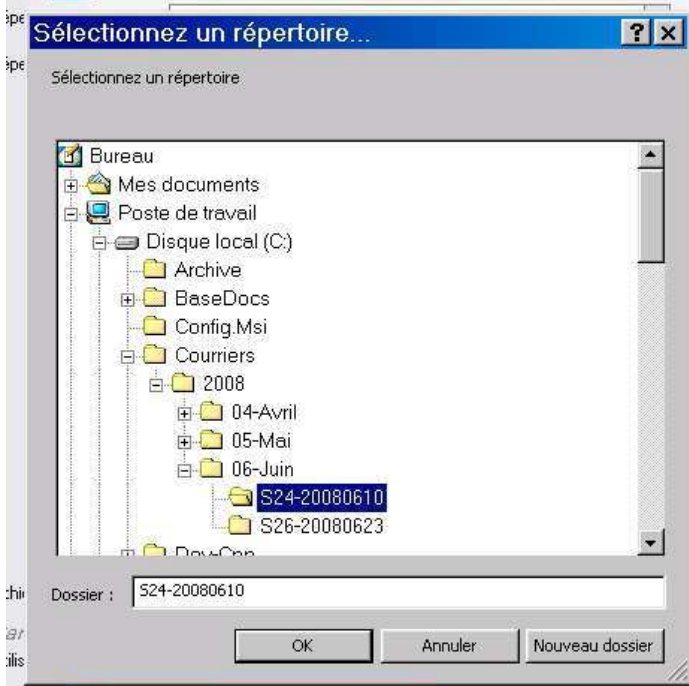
èpe
èpe
Sélectionnez un répertoire...
?
X
Sélectionnez un répertoire

Bureau
Mes documents
Poste de travail
Disque local (C:)
Archive
BaseDocs
Config.Msi
Courriers
2008
04-Avril
05-Mai
06-Juin
S24-20080610
S26-20080623
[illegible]

chi
Dossier : S24-20080610
ar
ilis
OK
Annuler
Nouveau dossier